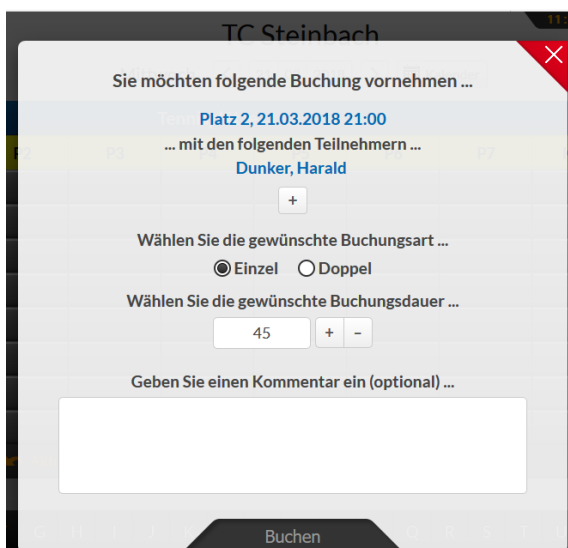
TC Steinbach

Sie möchten folgende Buchung vornehmen ...

Platz 2, 21.03.2018 21:00

... mit den folgenden Teilnehmern ...

Dunker, Harald

+

Wählen Sie die gewünschte Buchungsart ...

Einzel Doppel

Wählen Sie die gewünschte Buchungsdauer ...

45 + -

Geben Sie einen Kommentar ein (optional) ...

Buchen